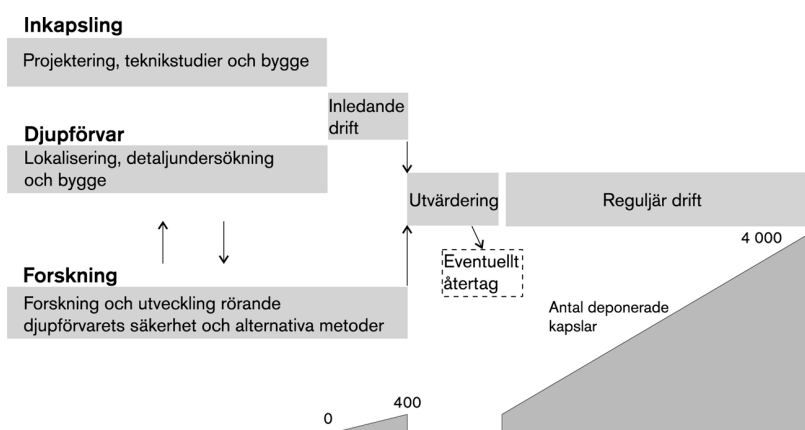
Inkapsling

Projektering, teknikstudier och bygge

Inledande drift

Djupförvar

Lokalisering, detaljundersökning och bygge

Utvärdering

Reguljär drift

4 000

Forskning

Eventuellt återtag

Forskning och utveckling rörande djupförvarets säkerhet och alternativa metoder

Antal deponerade kapslar

400

0